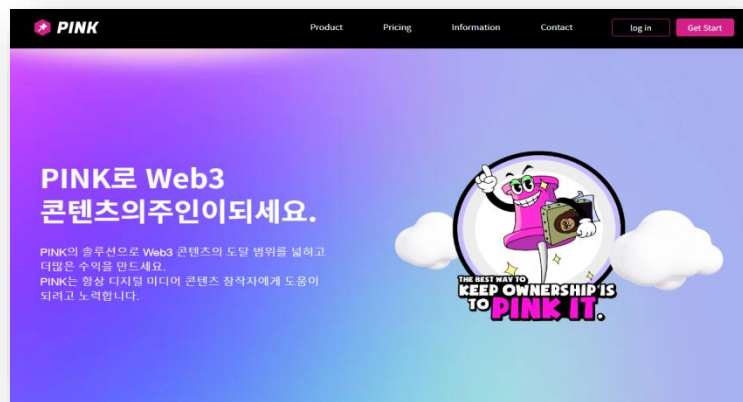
PINK

Product Pricing Information Contact log in Get Start

PINK로 Web3 콘텐츠의주인이되세요.

PINK의 솔루션으로 Web3 콘텐츠의 도달 범위를 넓히고 더많은 수익을 만드세요.
PINK는 항상 디지털 미디어 콘텐츠 창작자에게 도움이 되려고 노력합니다.

THE BEST WAY TO KEEP OWNERSHIP IS TO PINK IT.